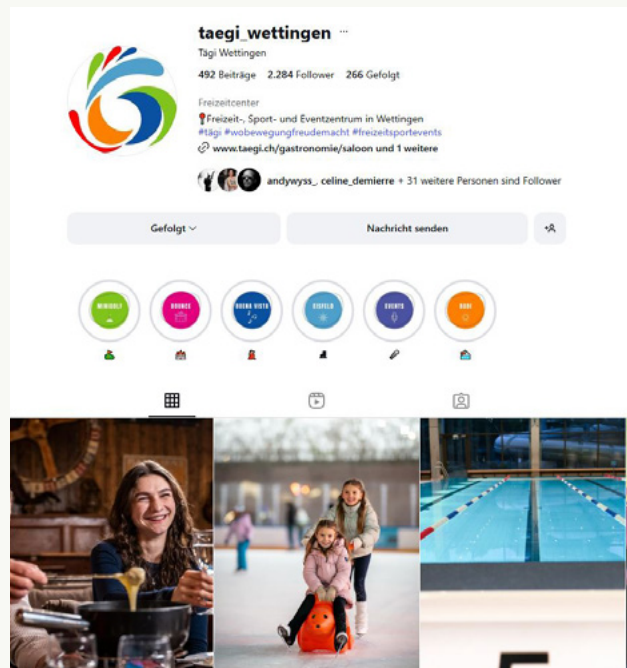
taegi_wettingen ···

Tägi Wettingen

492 Beiträge 2.284 Follower 266 Gefolgt

Freizeitcenter

📍Freizeit-, Sport- und Eventzentrum in Wettingen
#tägi #wobewegungfreudemacht #freizeitsportevents

🔗 www.taegi.ch/gastronomie/saloon und 1 weitere

andywyss_, celine_demierre + 31 weitere Personen sind Follower

Gefolgt ⌄

Nachricht senden

MINIGOLF

BOUNCE

BUENA VISTA

EISFELD

EVENTS

BADI